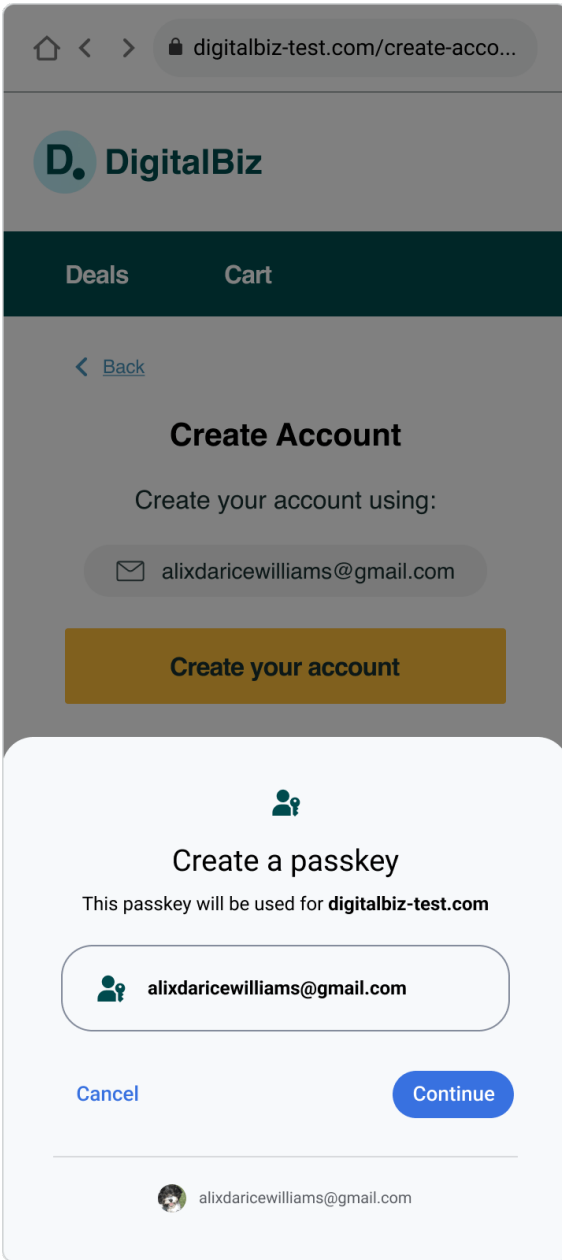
digitalbiz-test.com/create-acco...

D. DigitalBiz

Deals Cart

Back

Create Account

Create your account using:

alixdaricewilliams@gmail.com

Create your account

Create a passkey

This passkey will be used for **digitalbiz-test.com**

alixdaricewilliams@gmail.com

Cancel

Continue

alixdaricewilliams@gmail.com